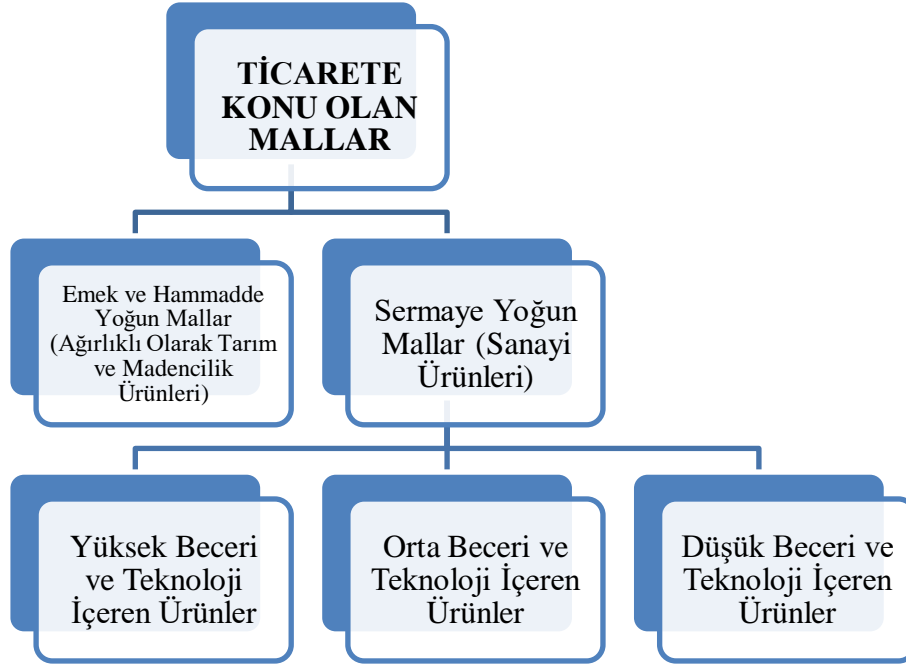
TİCARETE KONU OLAN MALLAR

Emek ve Hammadde Yoğun Mallar (Ağırlıklı Olarak Tarım ve Madencilik Ürünleri)

Sermaye Yoğun Mallar (Sanayi Ürünleri)

Yüksek Beceri ve Teknoloji İçeren Ürünler

Orta Beceri ve Teknoloji İçeren Ürünler

Düşük Beceri ve Teknoloji İçeren Ürünler